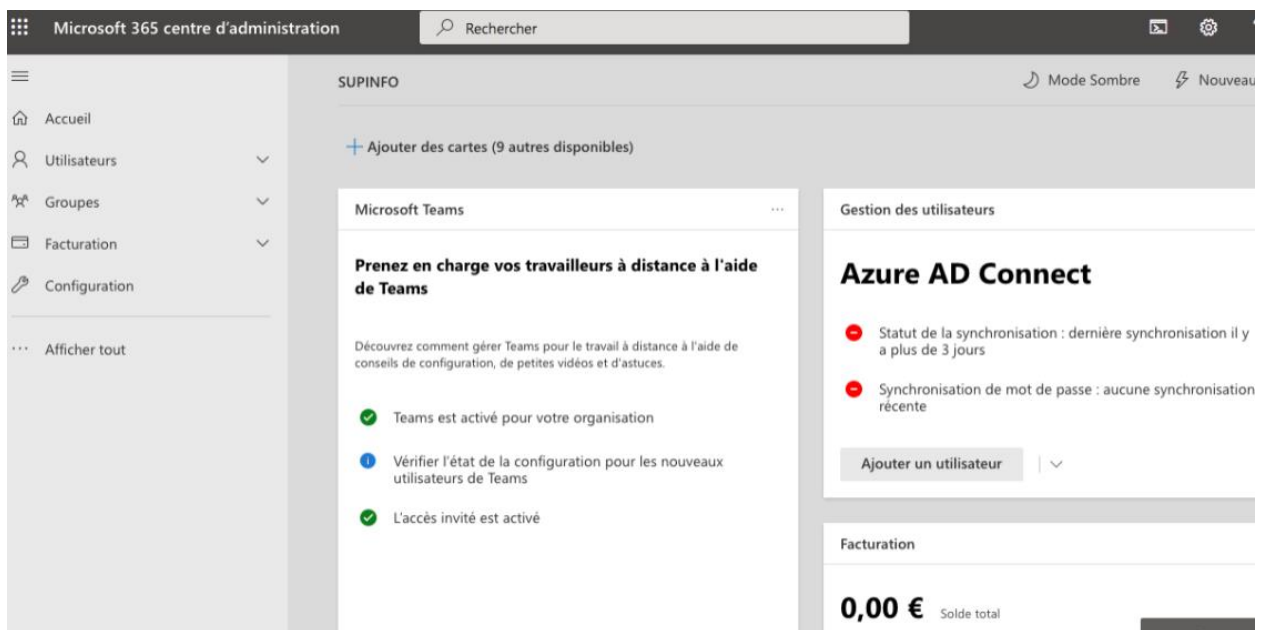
Microsoft 365 centre d'administration

Rechercher

Accueil
Utilisateurs
Groupes
Facturation
Configuration
Afficher tout

SUPINFO

Mode Sombre

Nouveau

+ Ajouter des cartes (9 autres disponibles)

Microsoft Teams

Prenez en charge vos travailleurs à distance à l'aide de Teams

Découvrez comment gérer Teams pour le travail à distance à l'aide de conseils de configuration, de petites vidéos et d'astuces.

Teams est activé pour votre organisation

Vérifier l'état de la configuration pour les nouveaux utilisateurs de Teams

L'accès invité est activé

Gestion des utilisateurs

Azure AD Connect

Statut de la synchronisation : dernière synchronisation il y a plus de 3 jours

Synchronisation de mot de passe : aucune synchronisation récente

Ajouter un utilisateur

Facturation

0,00 € Solde total